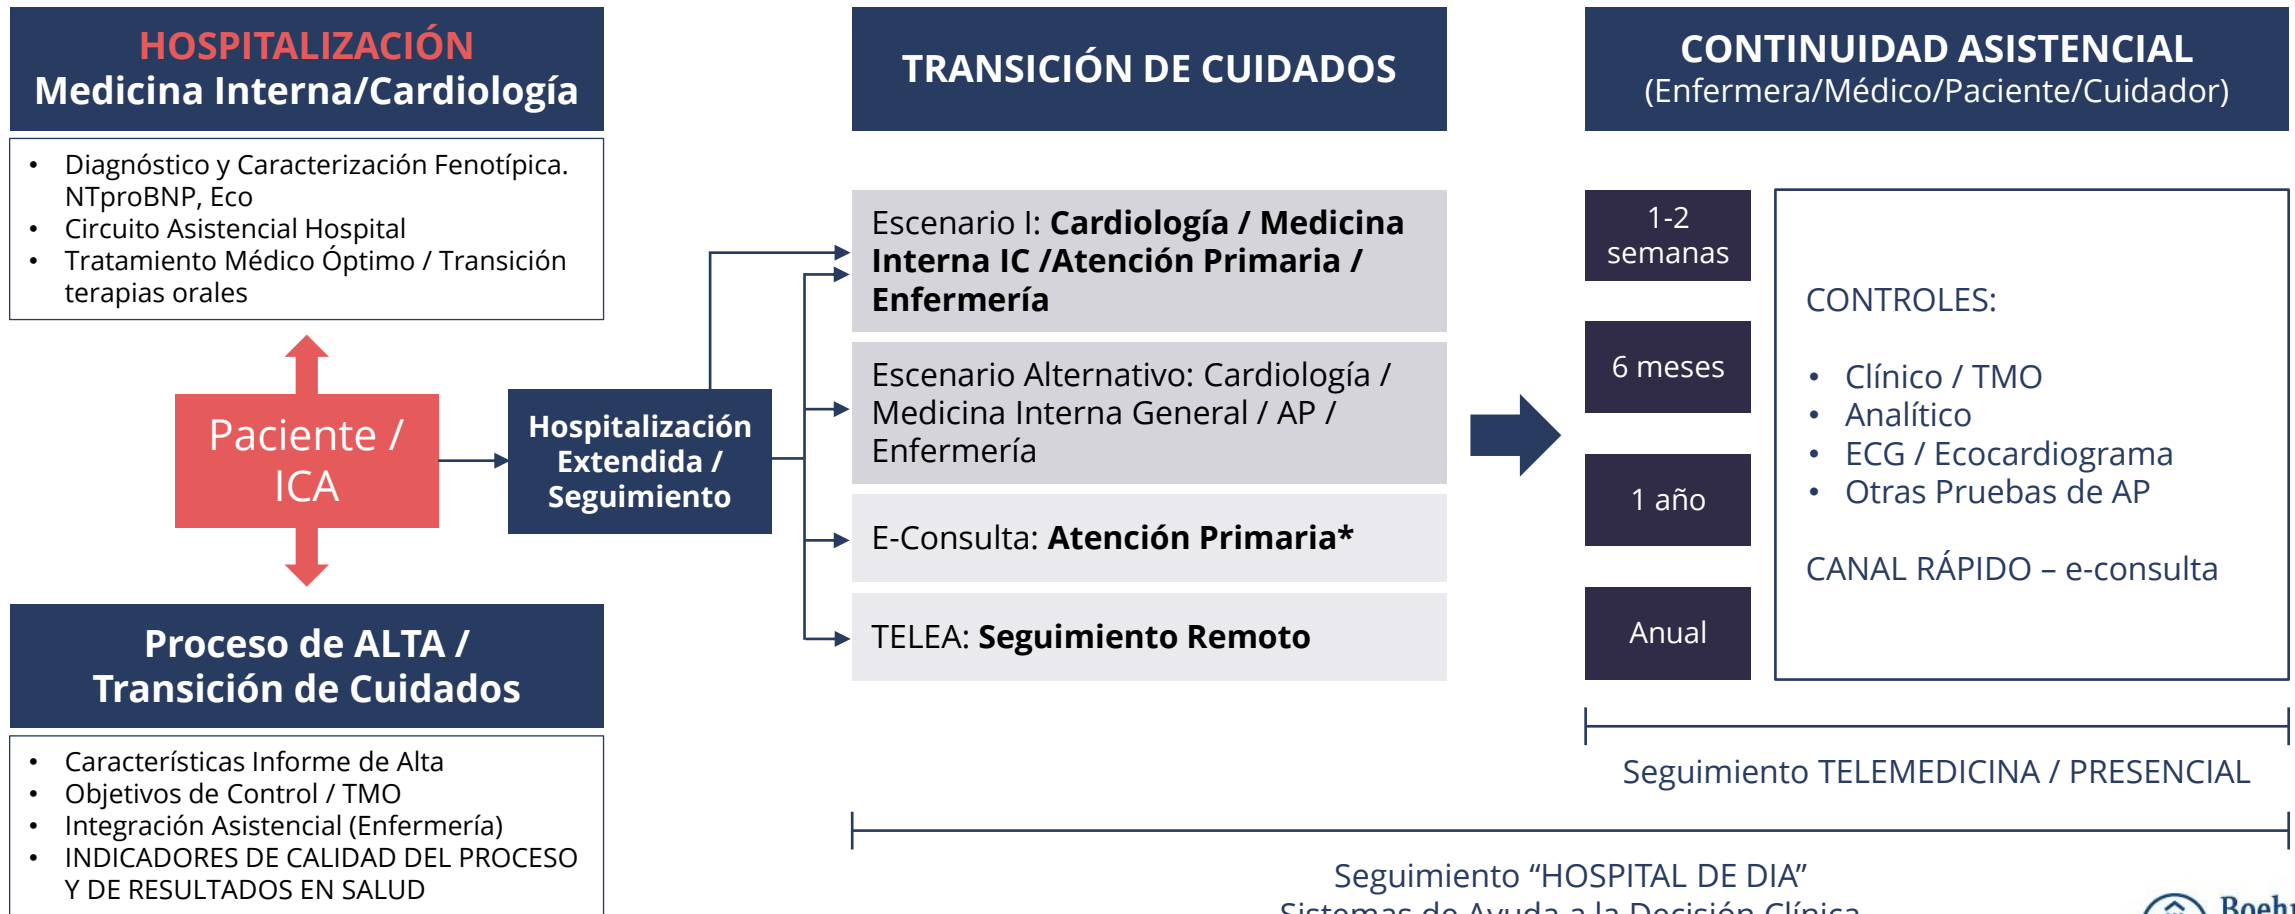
HOSPITALIZACIÓN
Medicina Interna/Cardiología

- Diagnóstico y Caracterización Fenotípica. NTproBNP, Eco
- Circuito Asistencial Hospital
- Tratamiento Médico Óptimo / Transición terapias orales

Paciente / ICA

Hospitalización Extendida / Seguimiento

Proceso de ALTA / Transición de Cuidados

- Características Informe de Alta
- Objetivos de Control / TMO
- Integración Asistencial (Enfermería)
- INDICADORES DE CALIDAD DEL PROCESO Y DE RESULTADOS EN SALUD

TRANSICIÓN DE CUIDADOS

Escenario I: **Cardiología / Medicina Interna IC /Atención Primaria / Enfermería**

Escenario Alternativo: Cardiología / Medicina Interna General / AP / Enfermería

E-Consulta: **Atención Primaria***

TELEA: **Seguimiento Remoto**

CONTINUIDAD ASISTENCIAL
(Enfermera/Médico/Paciente/Cuidador)

1-2 semanas

6 meses

1 año

Anual

CONTROLES:

- Clínico / TMO
- Analítico
- ECG / Ecocardiograma
- Otras Pruebas de AP

CANAL RÁPIDO – e-consulta

Seguimiento TELEMEDICINA / PRESENCIAL

Seguimiento “HOSPITAL DE DIA”
Sistemas de Ayuda a la Decisión Clínica

Boehr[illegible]